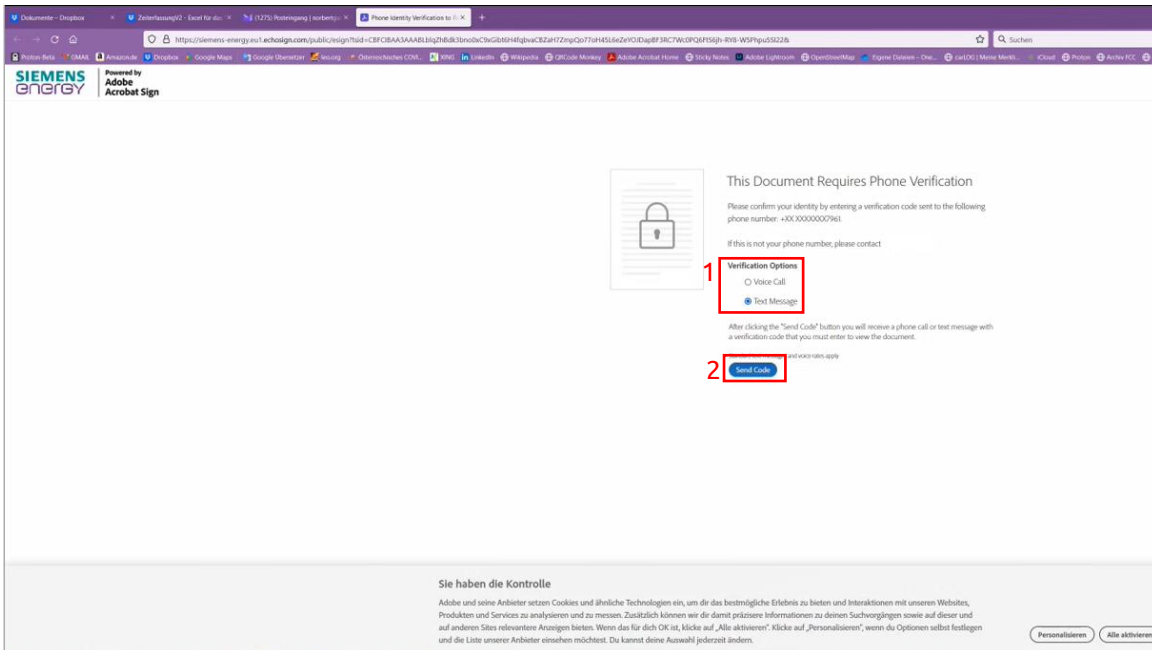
Dokumente – Dropbox × | ZeiterfassungV2 - Excel für das × | (1275) Posteingang | norbertpa × | Phone Identity Verification to × | +

https://siemens-energy.eu1.echosign.com/public/esign?tsid=CBFCIBAA3AAABLblqZhBdk3bno0xC9xGibt6H4fqbvaCBZaH7ZmpQo77oH45L6eZeYOJDapBF3RC7Wc0PQ6Ft5tjh-RYB-W5Phpu5SI22&

Suchen

Proton-Beta | GMAIL | Amazon.de | Dropbox | Google Maps | Google Übersetzer | leo.org | Österreichisches COVI... | XING | LinkedIn | Wikipedia | QRCode Monkey | Adobe Acrobat Home | Sticky Notes | Adobe Lightroom | OpenStreetMap | Eigene Dateien – One... | carLOG | Meine Mertk... | iCloud | Proton | Archiv FCC

SIEMENS energy | Powered by Adobe Acrobat Sign

This Document Requires Phone Verification

Please confirm your identity by entering a verification code sent to the following phone number: +XX XXXXXXX7961.

If this is not your phone number, please contact

1

Verification Options

Voice Call

Text Message

After clicking the "Send Code" button you will receive a phone call or text message with a verification code that you must enter to view the document.

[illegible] and voice rates apply

2

Send Code

Sie haben die Kontrolle

Adobe und seine Anbieter setzen Cookies und ähnliche Technologien ein, um dir das bestmögliche Erlebnis zu bieten und Interaktionen mit unseren Websites, Produkten und Services zu analysieren und zu messen. Zusätzlich können wir dir damit präzisere Informationen zu deinen Suchvorgängen sowie auf dieser und auf anderen Sites relevantere Anzeigen bieten. Wenn das für dich OK ist, klicke auf „Alle aktivieren". Klicke auf „Personalisieren", wenn du Optionen selbst festlegen und die Liste unserer Anbieter einsehen möchtest. Du kannst deine Auswahl jederzeit ändern.

Personalisieren | Alle aktivieren